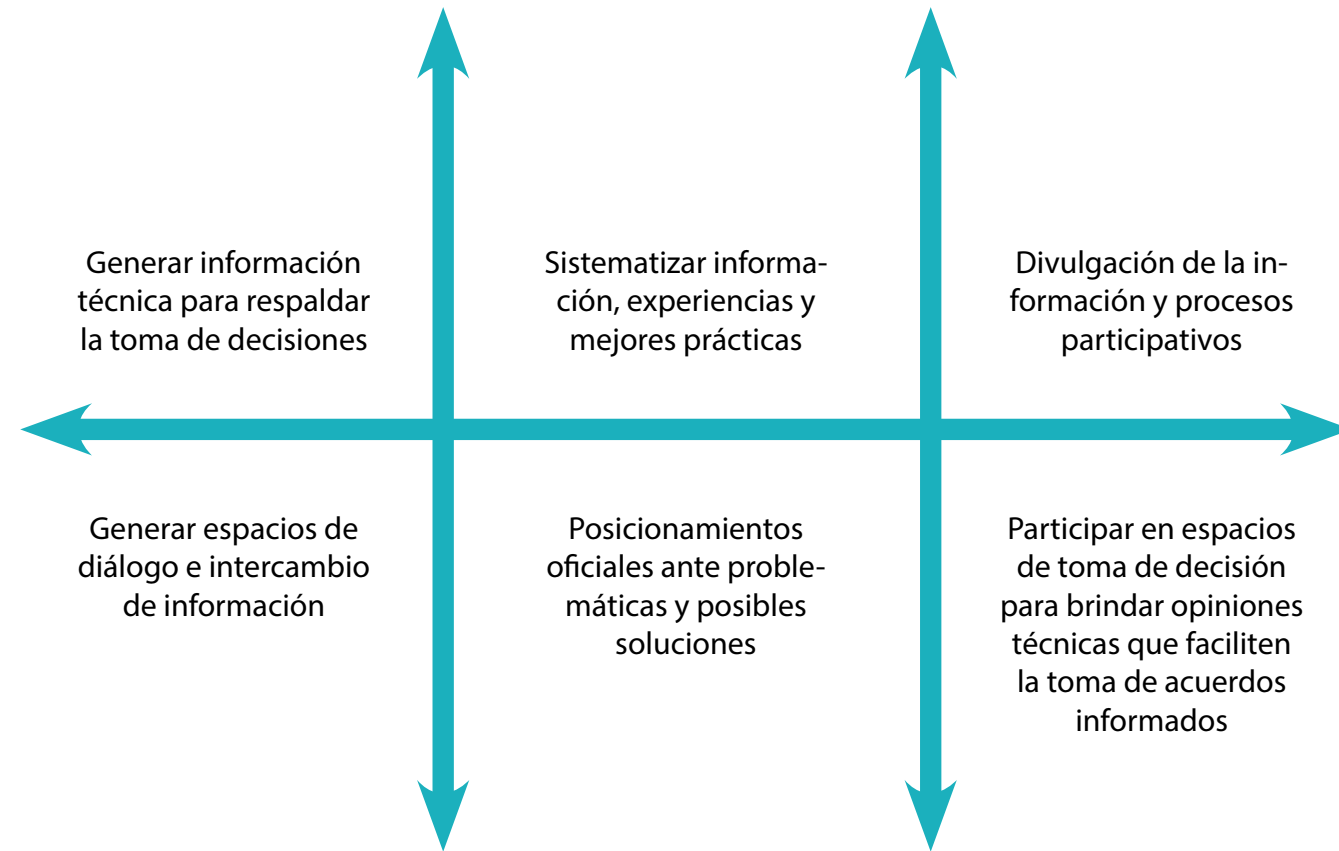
Generar información técnica para respaldar la toma de decisiones

Sistematizar información, experiencias y mejores prácticas

Divulgación de la información y procesos participativos

Generar espacios de diálogo e intercambio de información

Posicionamientos oficiales ante problemáticas y posibles soluciones

Participar en espacios de toma de decisión para brindar opiniones técnicas que faciliten la toma de acuerdos informados